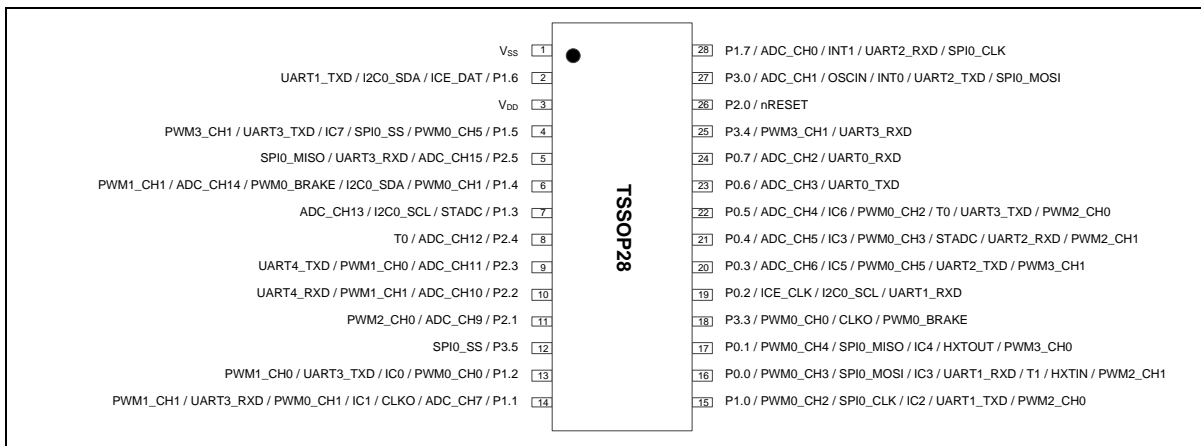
$V_{SS}$ 1
UART1_TXD / I2C0_SDA / ICE_DAT / P1.6 2
$V_{DD}$ 3
PWM3_CH1 / UART3_TXD / IC7 / SPI0_SS / PWM0_CH5 / P1.5 4
SPI0_MISO / UART3_RXD / ADC_CH15 / P2.5 5
PWM1_CH1 / ADC_CH14 / PWM0_BRAKE / I2C0_SDA / PWM0_CH1 / P1.4 6
ADC_CH13 / I2C0_SCL / STADC / P1.3 7
T0 / ADC_CH12 / P2.4 8
UART4_TXD / PWM1_CH0 / ADC_CH11 / P2.3 9
UART4_RXD / PWM1_CH1 / ADC_CH10 / P2.2 10
PWM2_CH0 / ADC_CH9 / P2.1 11
SPI0_SS / P3.5 12
PWM1_CH0 / UART3_TXD / IC0 / PWM0_CH0 / P1.2 13
PWM1_CH1 / UART3_RXD / PWM0_CH1 / IC1 / CLKO / ADC_CH7 / P1.1 14

TSSOP28

28 P1.7 / ADC_CH0 / INT1 / UART2_RXD / SPI0_CLK
27 P3.0 / ADC_CH1 / OSCIN / INT0 / UART2_TXD / SPI0_MOSI
26 P2.0 / nRESET
25 P3.4 / PWM3_CH1 / UART3_RXD
24 P0.7 / ADC_CH2 / UART0_RXD
23 P0.6 / ADC_CH3 / UART0_TXD
22 P0.5 / ADC_CH4 / IC6 / PWM0_CH2 / T0 / UART3_TXD / PWM2_CH0
21 P0.4 / ADC_CH5 / IC3 / PWM0_CH3 / STADC / UART2_RXD / PWM2_CH1
20 P0.3 / ADC_CH6 / IC5 / PWM0_CH5 / UART2_TXD / PWM3_CH1
19 P0.2 / ICE_CLK / I2C0_SCL / UART1_RXD
18 P3.3 / PWM0_CH0 / CLKO / PWM0_BRAKE
17 P0.1 / PWM0_CH4 / SPI0_MISO / IC4 / HXTOUT / PWM3_CH0
16 P0.0 / PWM0_CH3 / SPI0_MOSI / IC3 / UART1_RXD / T1 / HXTIN / PWM2_CH1
15 P1.0 / PWM0_CH2 / SPI0_CLK / IC2 / UART1_TXD / PWM2_CH0